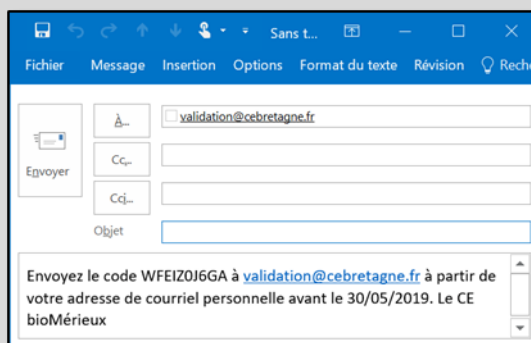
Sans t...

Fichier Message Insertion Options Format du texte Révision Reche

Envoyer

À...
validation@cebretagne.fr

Cc...

Cci...

Objet

Envoyez le code WFEIZ0J6GA à validation@cebretagne.fr à partir de votre adresse de courriel personnelle avant le 30/05/2019. Le CE bioMérieux